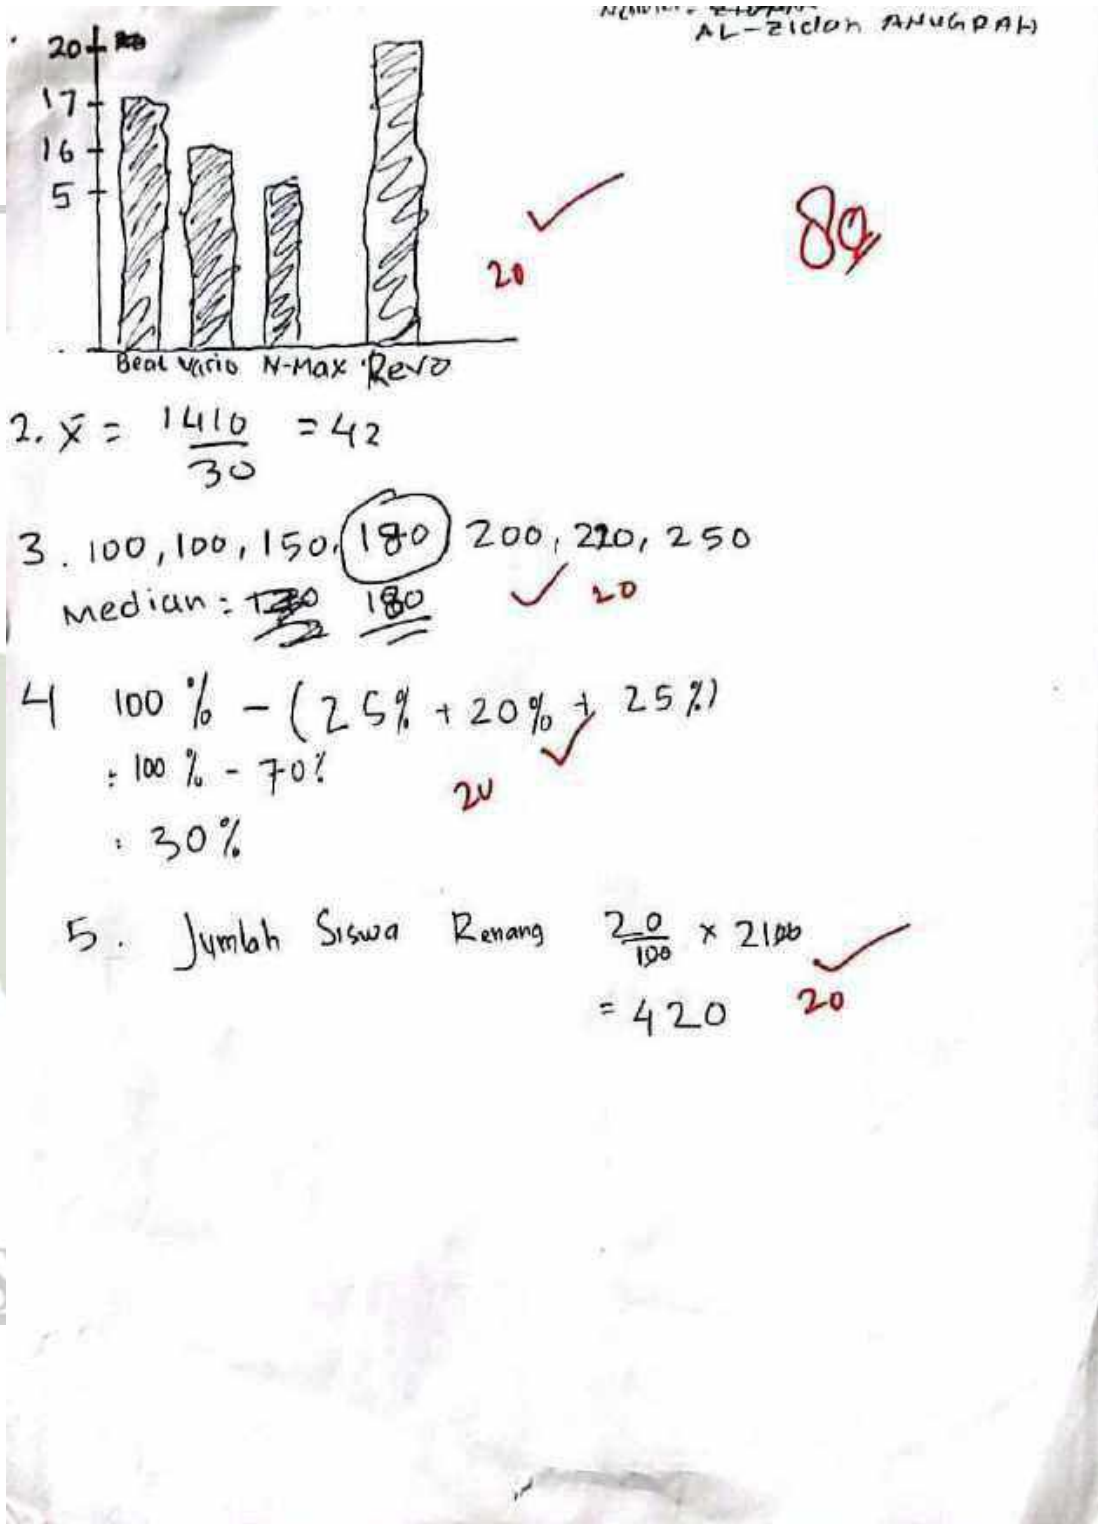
Nama : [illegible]
AL-Zidan ANUGRAH

20
17
16
5
Beat Vario N-Max Revo

20

80

2. $\bar{x} = \frac{1410}{30} = 42$

3. 100, 100, 150, 180 200, 220, 250
Median : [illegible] 180

20

4 100% - (25% + 20% + 25%)
: 100% - 70%
: 30%

20

5. Jumlah Siswa Renang $\frac{20}{100} \times 2100$
= 420

20